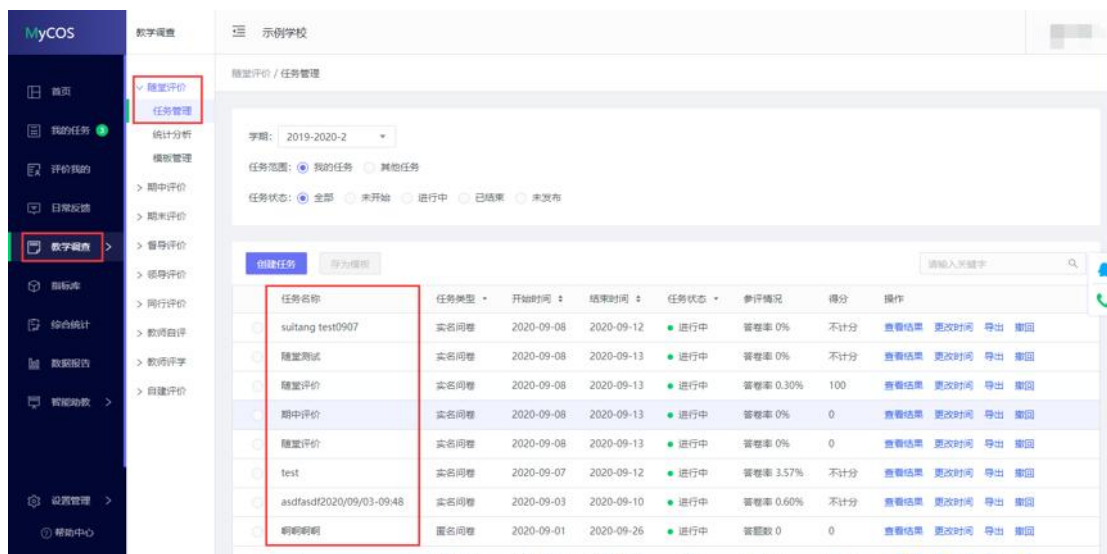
MyCOS

首页
我的任务 3
评价我的
日常反馈
教学调查 >
指标库
综合统计
数据报告
智能助教 >
设置管理 >
帮助中心

教学调查

随堂评价
任务管理
统计分析
模板管理
> 期中评价
> 期末评价
> 督导评价
> 领导评价
> 同行评价
> 教师自评
> 教师评学
> 自建评价

示例学校

随堂评价 / 任务管理

学期: 2019-2020-2

任务范围: 我的任务 其他任务

任务状态: 全部 未开始 进行中 已结束 未发布

创建任务 导为模板

请输入关键字

| 任务名称 | 任务类型 | 开始时间 | 结束时间 | 任务状态 | 参评情况 | 得分 | 操作 |
|---|---|---|---|---|---|---|---|
| suitang test0907 | 实名问卷 | 2020-09-08 | 2020-09-12 | 进行中 | 答卷率 0% | 不计分 | 查看结果 更改时间 导出 撤回 |
| 随堂测试 | 实名问卷 | 2020-09-08 | 2020-09-13 | 进行中 | 答卷率 0% | 不计分 | 查看结果 更改时间 导出 撤回 |
| 随堂评价 | 实名问卷 | 2020-09-08 | 2020-09-13 | 进行中 | 答卷率 0.30% | 100 | 查看结果 更改时间 导出 撤回 |
| 期中评价 | 实名问卷 | 2020-09-08 | 2020-09-13 | 进行中 | 答卷率 0% | 0 | 查看结果 更改时间 导出 撤回 |
| 随堂评价 | 实名问卷 | 2020-09-08 | 2020-09-13 | 进行中 | 答卷率 0% | 0 | 查看结果 更改时间 导出 撤回 |
| test | 实名问卷 | 2020-09-07 | 2020-09-12 | 进行中 | 答卷率 3.57% | 不计分 | 查看结果 更改时间 导出 撤回 |
| asdfasdf2020/09/03-09:48 | 实名问卷 | 2020-09-03 | 2020-09-10 | 进行中 | 答卷率 0.60% | 不计分 | 查看结果 更改时间 导出 撤回 |
| 啊啊啊啊 | 匿名问卷 | 2020-09-01 | 2020-09-26 | 进行中 | 答题数 0 | 0 | 查看结果 更改时间 导出 撤回 |